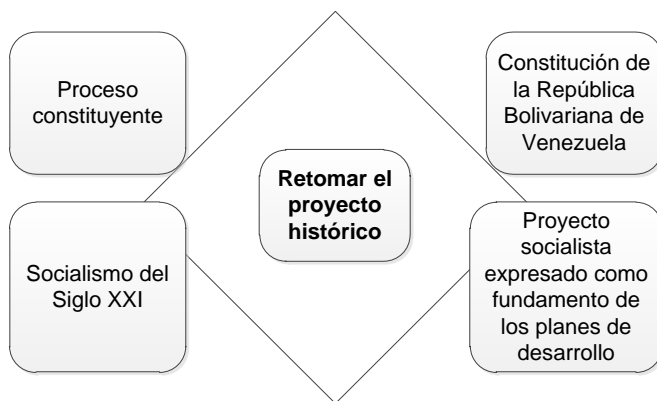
Proceso constituyente

Constitución de la República Bolivariana de Venezuela

Retomar el proyecto histórico

Socialismo del Siglo XXI

Proyecto socialista expresado como fundamento de los planes de desarrollo